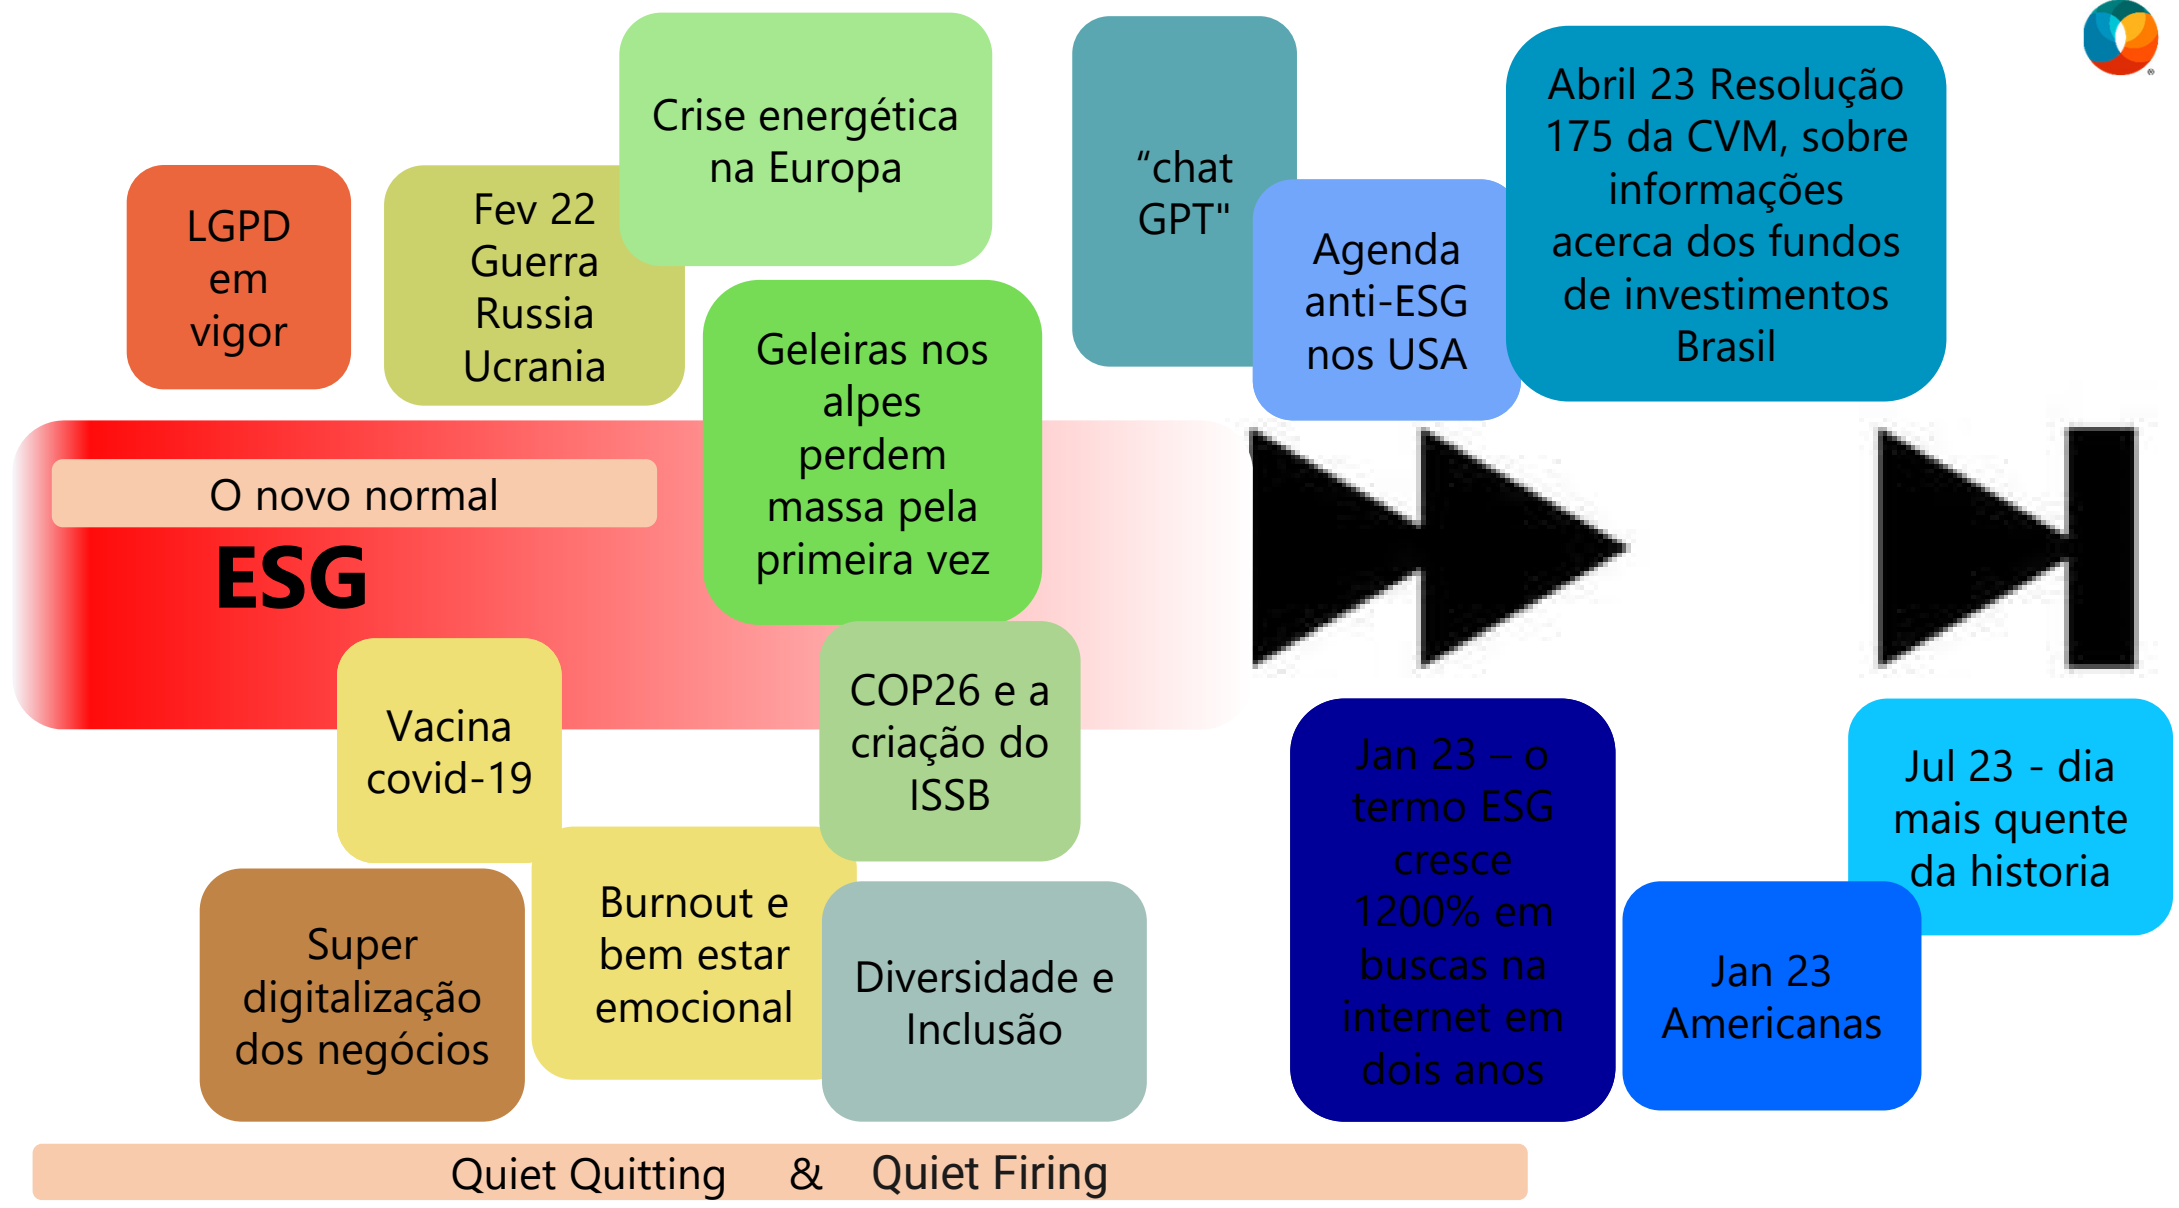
LGPD em vigor

Fev 22 Guerra Russia Ucrania

Crise energética na Europa

“chat GPT"

Agenda anti-ESG nos USA

Abril 23 Resolução 175 da CVM, sobre informações acerca dos fundos de investimentos Brasil

O novo normal

ESG

Geleiras nos alpes perdem massa pela primeira vez

Vacina covid-19

COP26 e a criação do ISSB

Jan 23 – o termo ESG cresce 1200% em buscas na internet em dois anos

Jul 23 - dia mais quente da historia

Jan 23 Americanas

Super digitalização dos negócios

Burnout e bem estar emocional

Diversidade e Inclusão

Quiet Quitting & Quiet Firing